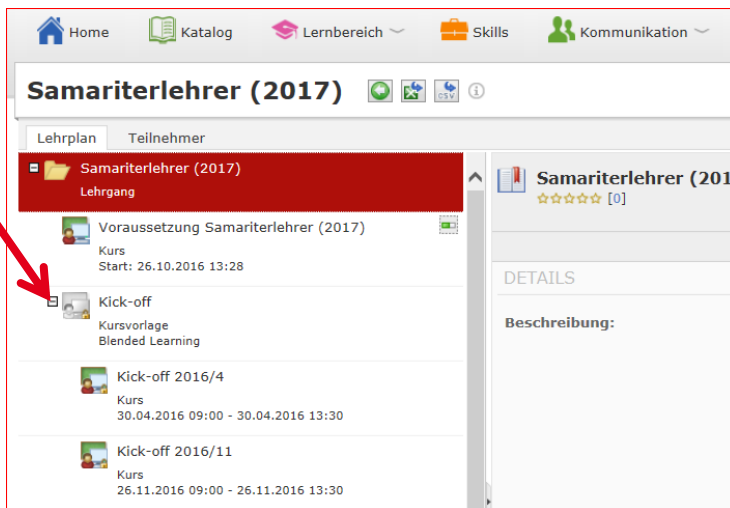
Home Katalog Lernbereich Skills Kommunikation

Samariterlehrer (2017)

Lehrplan Teilnehmer

Samariterlehrer (2017)
Lehrgang

Voraussetzung Samariterlehrer (2017)
Kurs
Start: 26.10.2016 13:28

Kick-off
Kursvorlage
Blended Learning

Kick-off 2016/4
Kurs
30.04.2016 09:00 - 30.04.2016 13:30

Kick-off 2016/11
Kurs
26.11.2016 09:00 - 26.11.2016 13:30

Samariterlehrer (201
[0]

DETAILS

Beschreibung: